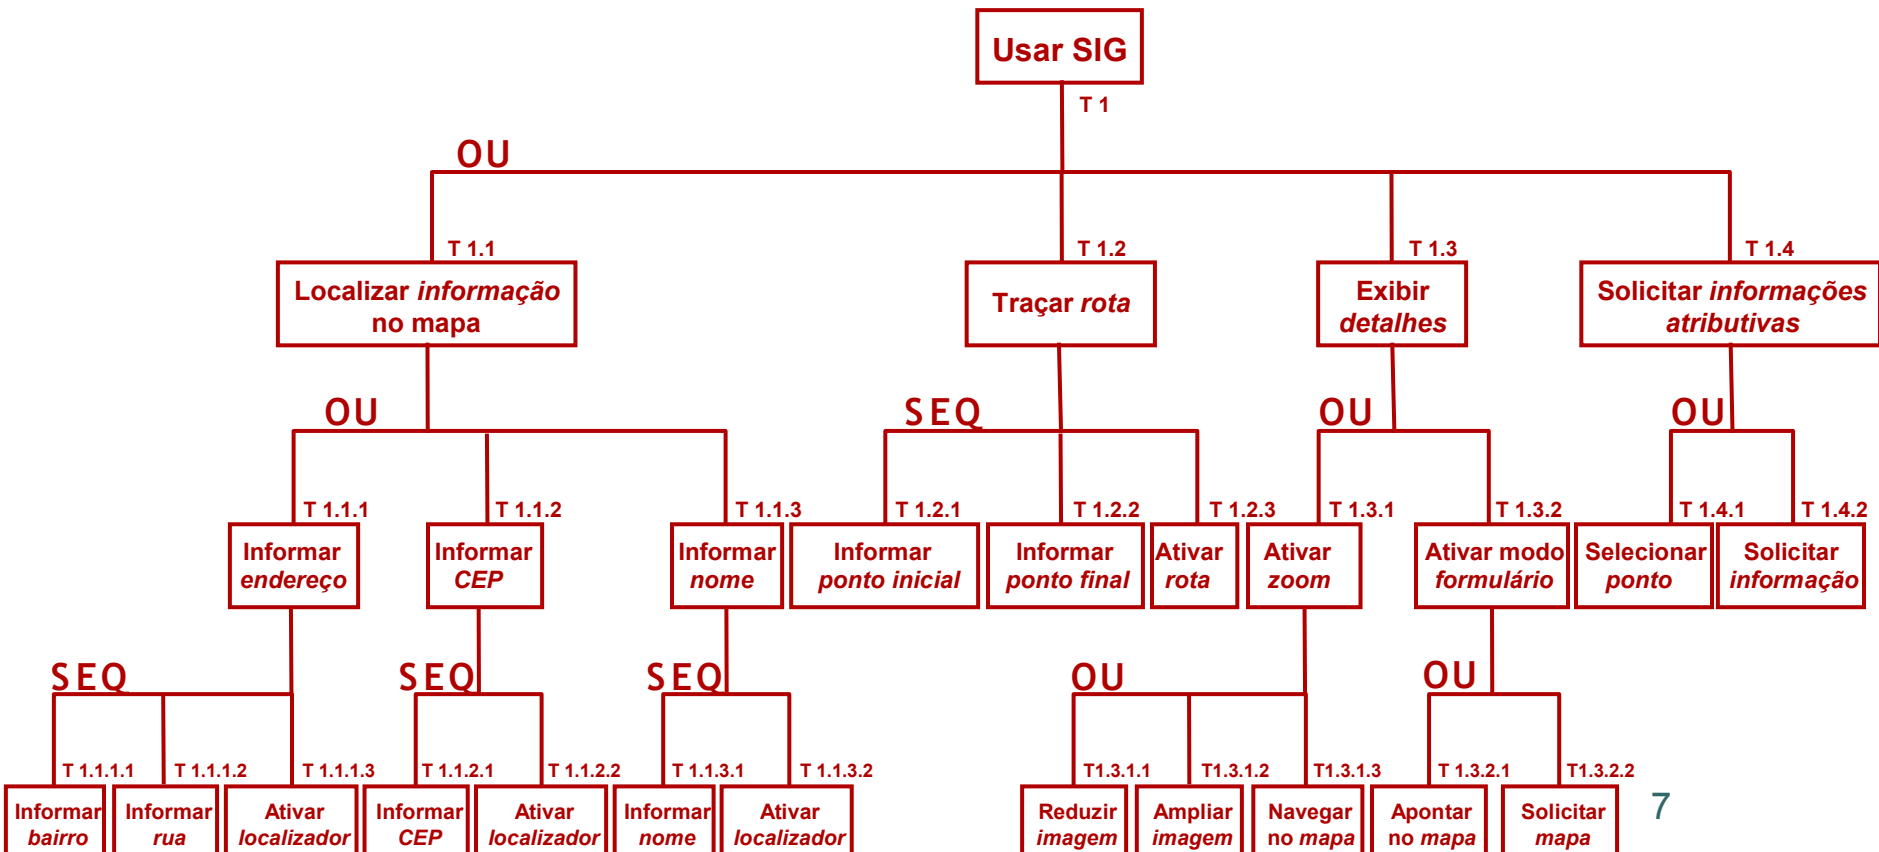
Usar SIG
T 1
OU
T 1.1
Localizar informação no mapa
T 1.2
Traçar rota
T 1.3
Exibir detalhes
T 1.4
Solicitar informações atributivas

OU
T 1.1.1
Informar endereço
T 1.1.2
Informar CEP
T 1.1.3
Informar nome

SEQ
T 1.2.1
Informar ponto inicial
T 1.2.2
Informar ponto final
T 1.2.3
Ativar rota

OU
T 1.3.1
Ativar zoom
T 1.3.2
Ativar modo formulário

OU
T 1.4.1
Selecionar ponto
T 1.4.2
Solicitar informação

SEQ
T 1.1.1.1
Informar bairro
T 1.1.1.2
Informar rua
T 1.1.1.3
Ativar localizador

SEQ
T 1.1.2.1
Informar CEP
T 1.1.2.2
Ativar localizador

SEQ
T 1.1.3.1
Informar nome
T 1.1.3.2
Ativar localizador

OU
T1.3.1.1
Reduzir imagem
T1.3.1.2
Ampliar imagem
T1.3.1.3
Navegar no mapa

OU
T 1.3.2.1
Apontar no mapa
T1.3.2.2
Solicitar mapa

7